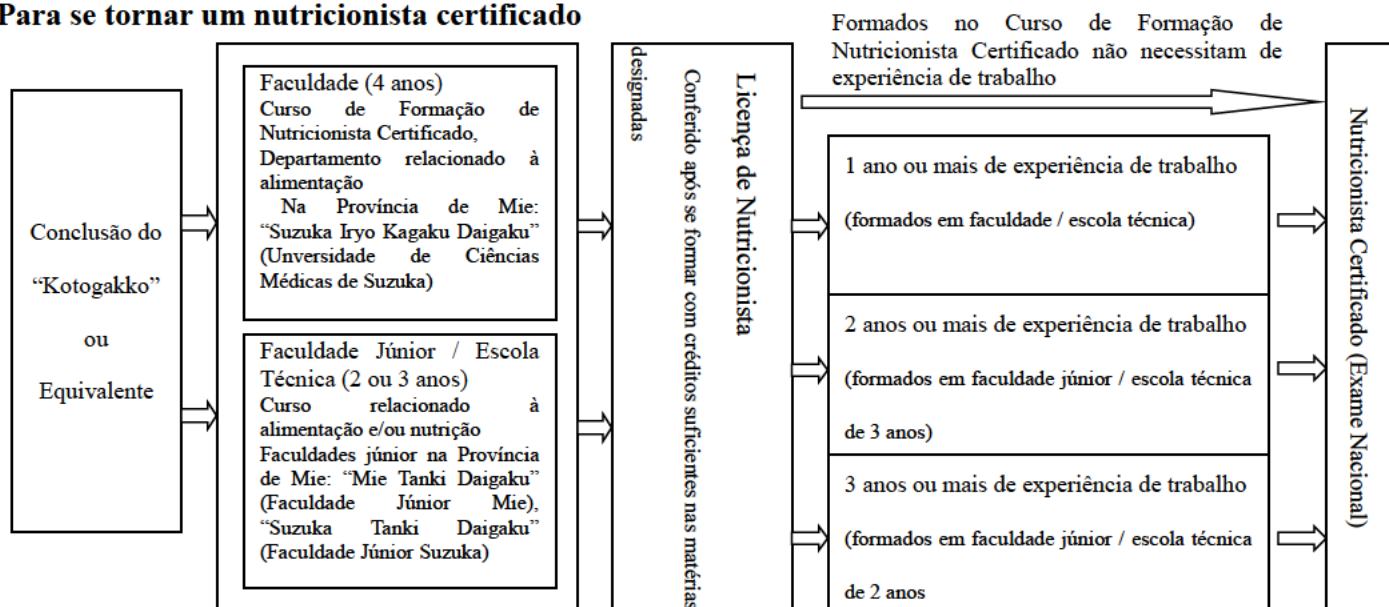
Para se tornar um nutricionista certificado

Conclusão do "Kotogakko" ou Equivalente

Faculdade (4 anos)
Curso de Formação de Nutricionista Certificado, Departamento relacionado à alimentação
Na Província de Mie: "Suzuka Iryo Kagaku Daigaku" (Universidade de Ciências Médicas de Suzuka)

Faculdade Júnior / Escola Técnica (2 ou 3 anos)
Curso relacionado à alimentação e/ou nutrição
Faculdades júnior na Província de Mie: "Mie Tanki Daigaku" (Faculdade Júnior Mie), "Suzuka Tanki Daigaku" (Faculdade Júnior Suzuka)

Licença de Nutricionista
Conferido após se formar com créditos suficientes nas matérias designadas

Formados no Curso de Formação de Nutricionista Certificado não necessitam de experiência de trabalho

1 ano ou mais de experiência de trabalho
(formados em faculdade / escola técnica)

2 anos ou mais de experiência de trabalho
(formados em faculdade júnior / escola técnica de 3 anos)

3 anos ou mais de experiência de trabalho
(formados em faculdade júnior / escola técnica de 2 anos

Nutricionista Certificado (Exame Nacional)